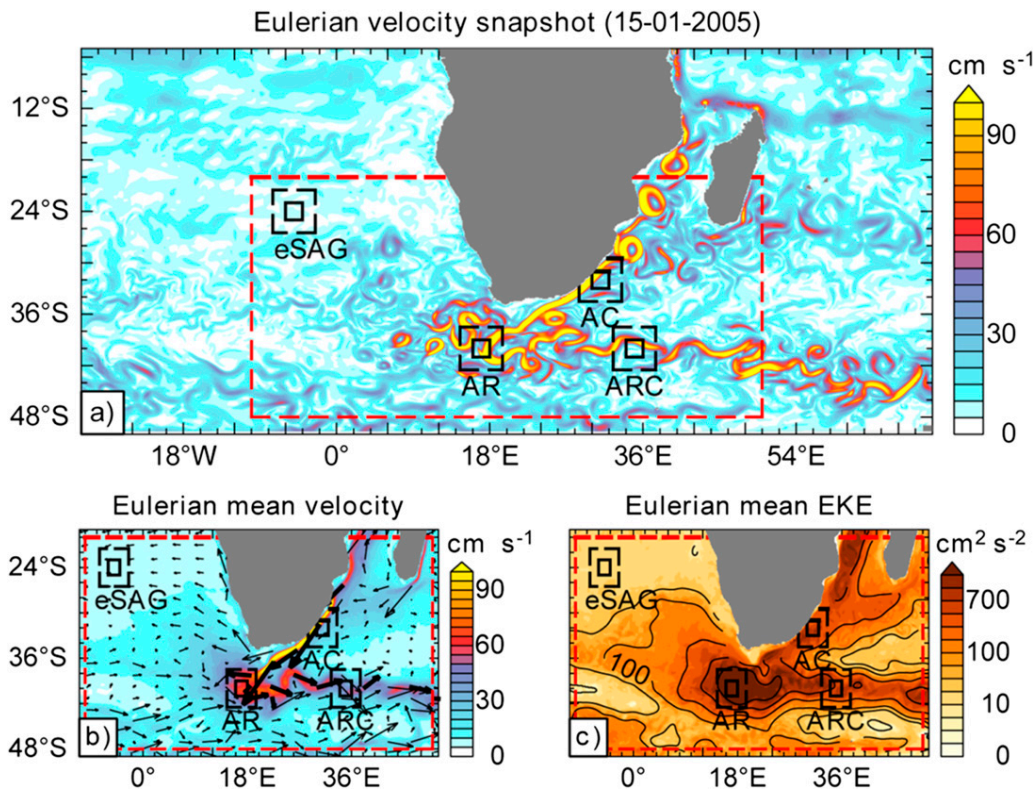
Eulerian velocity snapshot (15-01-2005)

cm s$^{-1}$
90
60
30
0

12°S
24°S
36°S
48°S

eSAG
AC
AR
ARC
a)

18°W
0°
18°E
36°E
54°E

Eulerian mean velocity

cm s$^{-1}$
90
60
30
0

24°S
36°S
48°S

eSAG
AC
AR
ARC
b)

0°
18°E
36°E

Eulerian mean EKE

cm$^2$ s$^{-2}$
700
100
10
0

eSAG
100
AC
AR
ARC
c)

0°
18°E
36°E